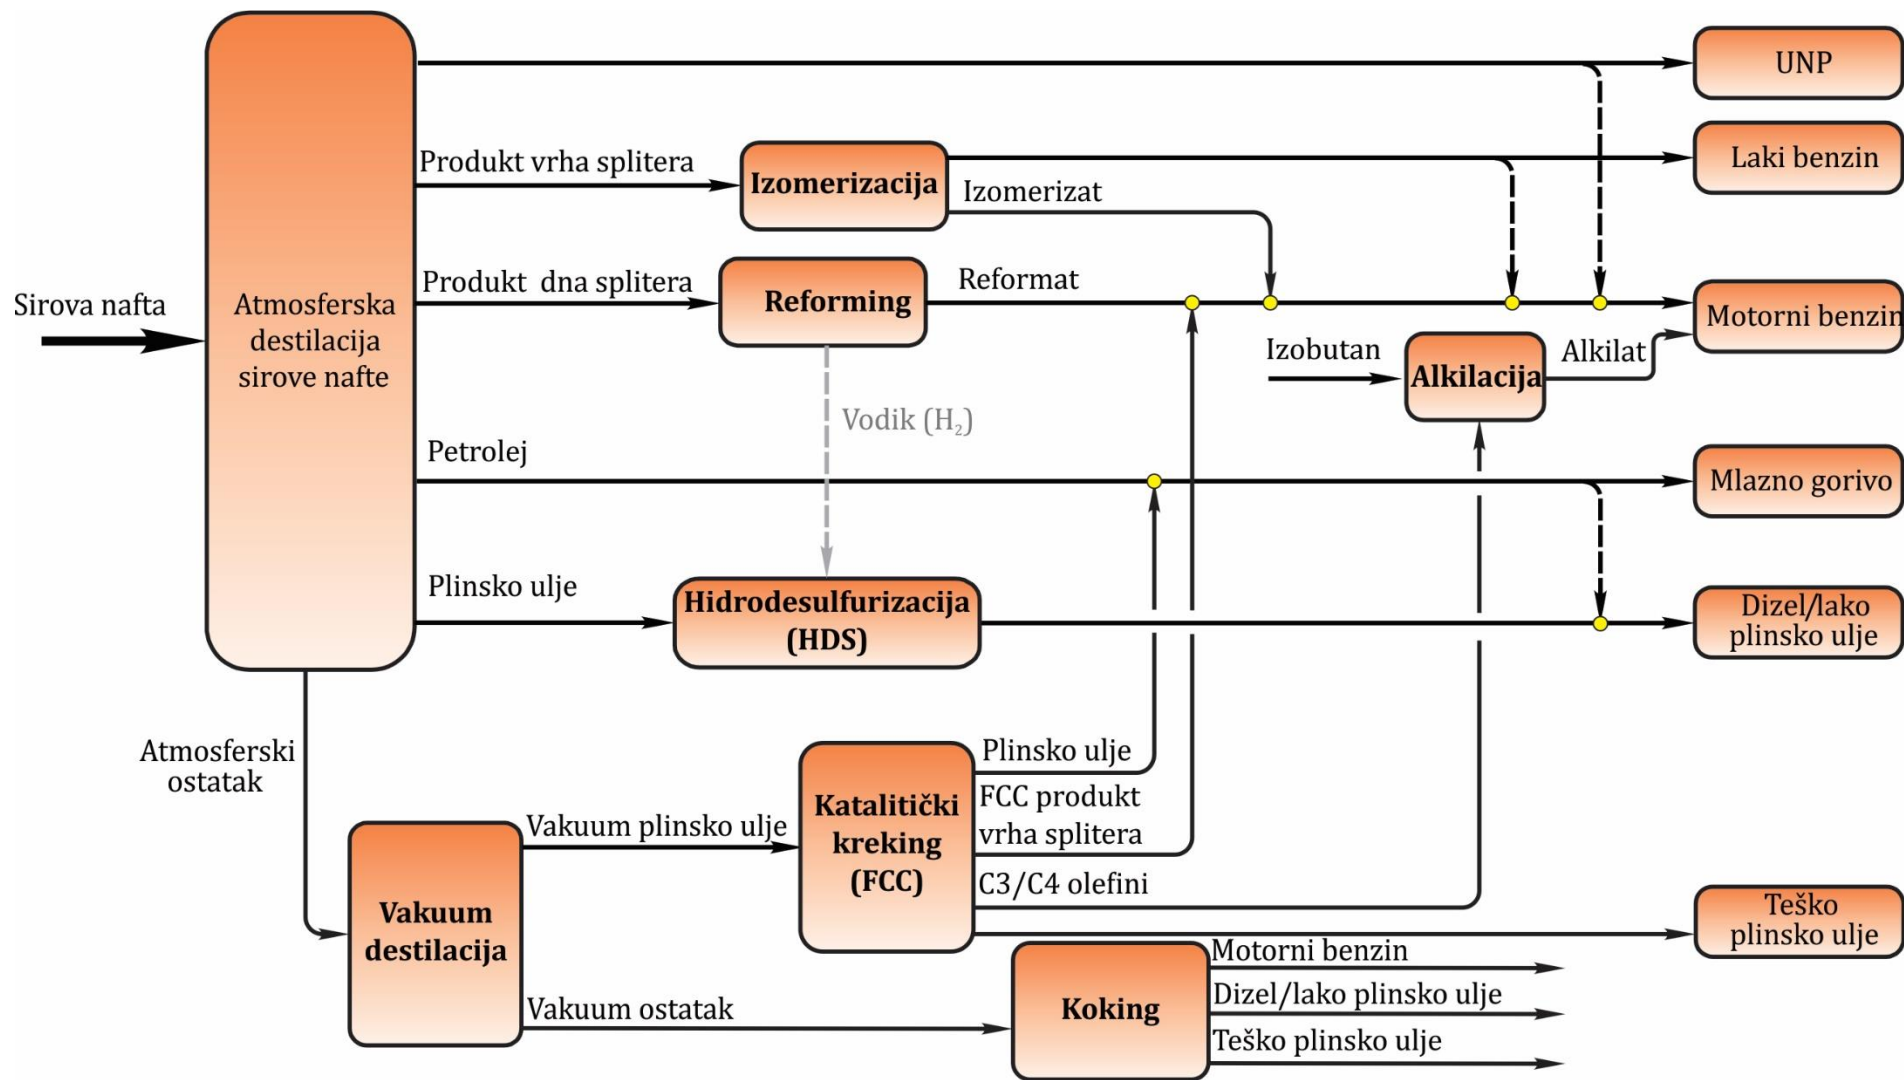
Sirova nafta

Atmosferska destilacija sirove nafte

Produkt vrha splitera

Izomerizacija

Izomerizat

Produkt dna splitera

Reforming

Reformat

Vodik ($H_2$)

Petrolej

Plinsko ulje

Hidrodesulfurizacija (HDS)

Izobutan

Alkilacija

Alkilat

UNP

Laki benzin

Motorni benzin

Mlazno gorivo

Dizel/lako plinsko ulje

Atmosferski ostatak

Vakuum destilacija

Vakuum plinsko ulje

Katalitički kreking (FCC)

Plinsko ulje

FCC produkt vrha splitera

C3/C4 olefini

Teško plinsko ulje

Vakuum ostatak

Koking

Motorni benzin

Dizel/lako plinsko ulje

Teško plinsko ulje